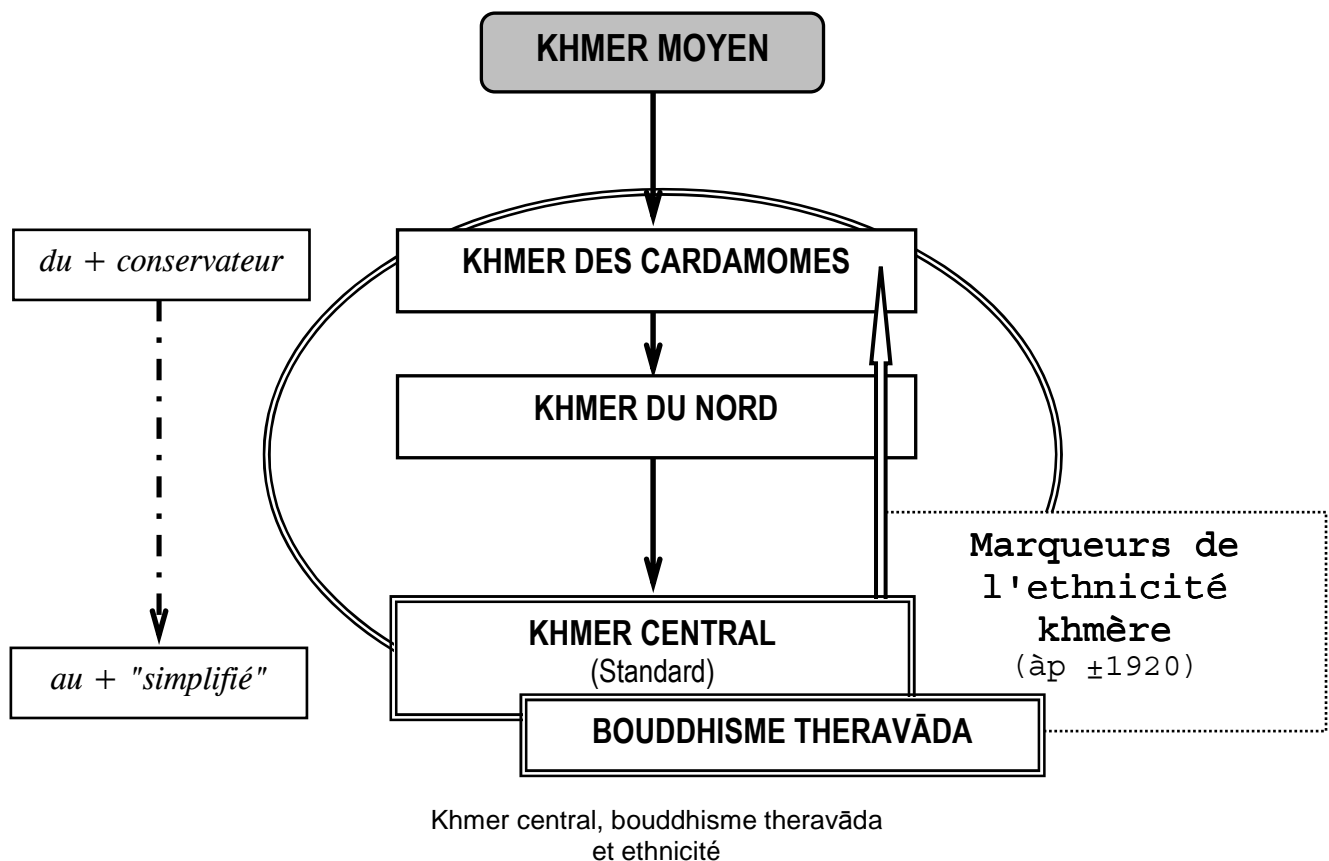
KHMER MOYEN

du + conservateur

KHMER DES CARDAMOMES

KHMER DU NORD

KHMER CENTRAL
(Standard)

au + "simplifié"

BOUDDHISME THERAVĀDA

Marqueurs de l'ethnicité khmère
(àp $\pm$1920)

Khmer central, bouddhisme theravāda et ethnicité